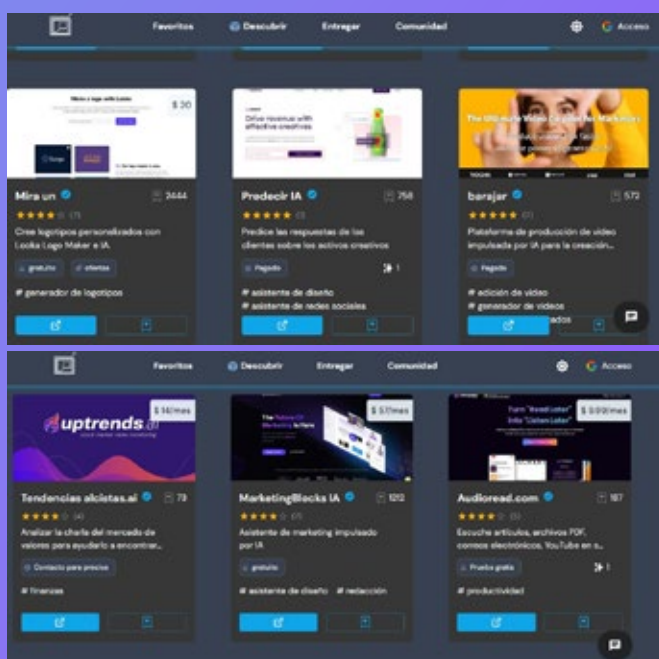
Favoritos Descubrir Entregar Comunidad Acceso

Mira a logo with Looka
$ 20

Mira un 2444
(7)
Cree logotipos personalizados con Looka Logo Maker e IA.
gratuito clientes
# generador de logotipos

Drive revenue with effective creatives

Predecir IA 758
(1)
Predice las respuestas de los clientes sobre los activos creativos
Pagado 1
# asistente de diseño
# asistente de redes sociales

The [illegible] Video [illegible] for Marketers

barajar 572
(1)
Plataforma de producción de video impulsada por IA para la creación...
Pagado
# adición de video
# generador de videos
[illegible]ados

Favoritos Descubrir Entregar Comunidad Acceso

uptrends.ai
$ 14/mes

Tendencias alcistas.ai 73
(4)
Analizar la charla del mercado de valores para ayudarlo a encontrar...
Contacto para precios
# finanzas

The Future Of Marketing Is Here
$ 57/mes

MarketingBlocks IA 1212
(7)
Asistente de marketing impulsado por IA
gratuito
# asistente de diseño # redacción

Turn "Read Later" Into "Listen Later"
$ 0.99/mes

Audioread.com 187
(3)
Escuche artículos, archivos PDF, correos electrónicos, YouTube en s...
Prueba gratis 1
# productividad